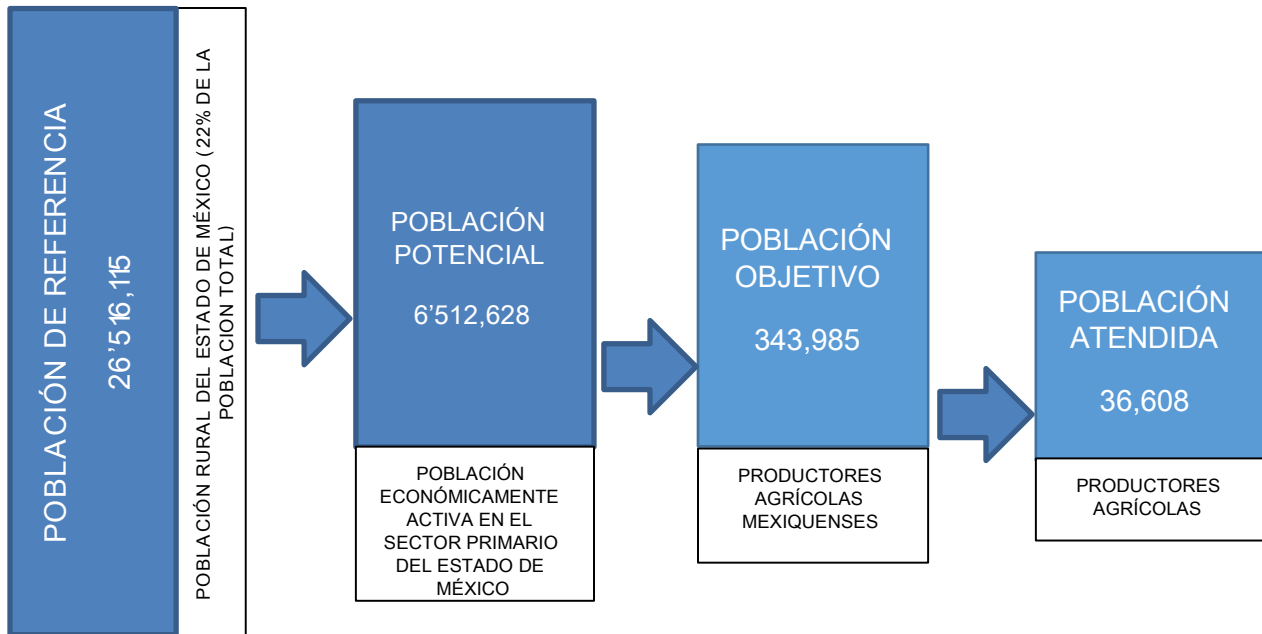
POBLACIÓN DE REFERENCIA

26'516,115

POBLACIÓN RURAL DEL ESTADO DE MÉXICO (22% DE LA POBLACION TOTAL)

POBLACIÓN POTENCIAL

6'512,628

POBLACIÓN ECONÓMICAMENTE ACTIVA EN EL SECTOR PRIMARIO DEL ESTADO DE MÉXICO

POBLACIÓN OBJETIVO

343,985

PRODUCTORES AGRÍCOLAS MEXIQUENSES

POBLACIÓN ATENDIDA

36,608

PRODUCTORES AGRÍCOLAS